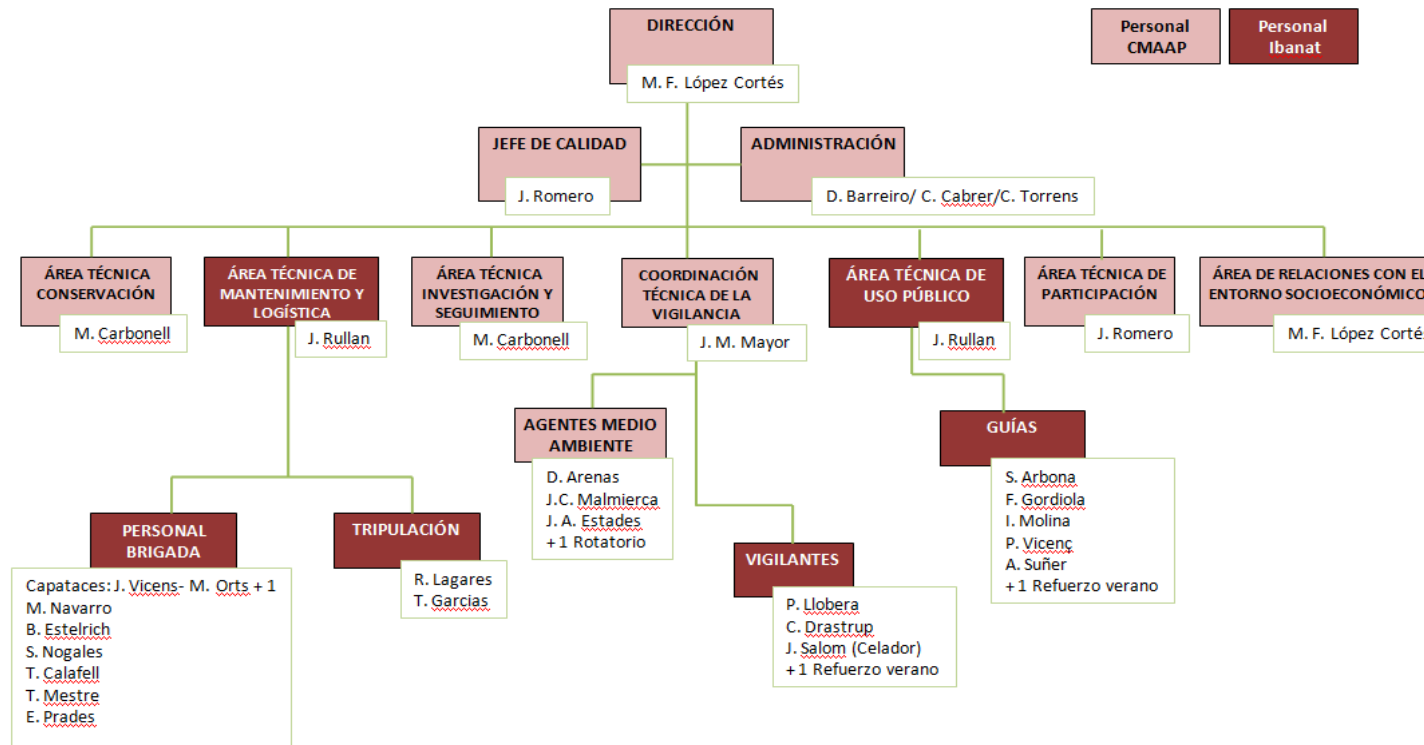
DIRECCIÓN

M. F. López Cortés

Personal CMAAP

Personal Ibanat

JEFE DE CALIDAD

J. Romero

ADMINISTRACIÓN

D. Barreiro/ C. Cabrer/C. Torrens

ÁREA TÉCNICA CONSERVACIÓN

M. Carbonell

ÁREA TÉCNICA DE MANTENIMIENTO Y LOGÍSTICA

J. Rullan

ÁREA TÉCNICA INVESTIGACIÓN Y SEGUIMIENTO

M. Carbonell

COORDINACIÓN TÉCNICA DE LA VIGILANCIA

J. M. Mayor

ÁREA TÉCNICA DE USO PÚBLICO

J. Rullan

ÁREA TÉCNICA DE PARTICIPACIÓN

J. Romero

ÁREA DE RELACIONES CON EL ENTORNO SOCIOECONÓMICO

M. F. López Corté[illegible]

AGENTES MEDIO AMBIENTE

D. Arenas
J.C. Malmierca
J. A. Estades
+1 Rotatorio

GUÍAS

S. Arbona
F. Gordiola
I. Molina
P. Vicenç
A. Suñer
+1 Refuerzo verano

PERSONAL BRIGADA

Capataces: J. Vicens- M. Orts + 1
M. Navarro
B. Estelrich
S. Nogales
T. Calafell
T. Mestre
E. Prades

TRIPULACIÓN

R. Lagares
T. Garcias

VIGILANTES

P. Llobera
C. Drastrup
J. Salom (Celador)
+1 Refuerzo verano